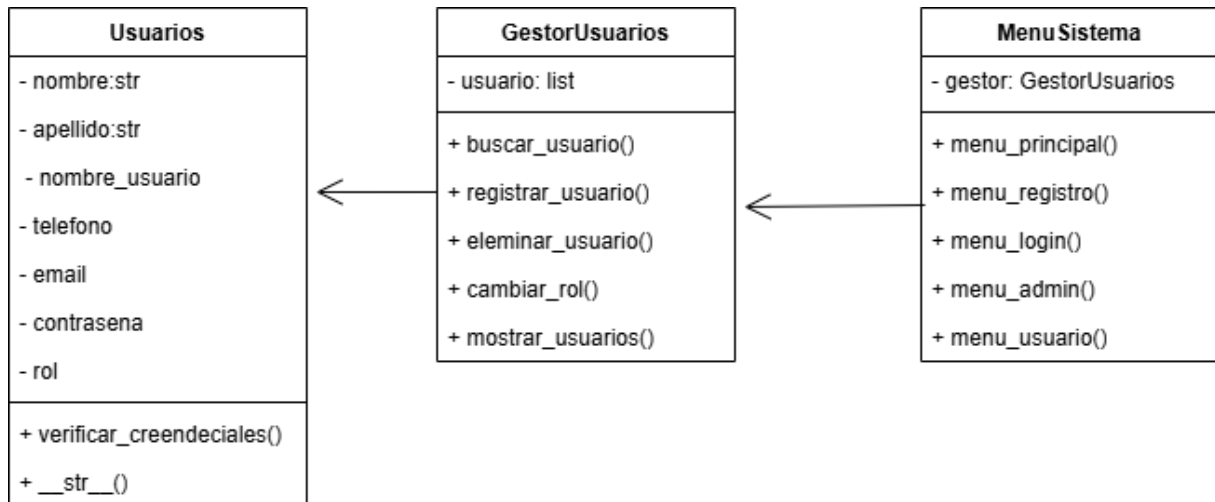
Usuarios

- nombre:str
- apellido:str
- nombre_usuario
- telefono
- email
- contrasena
- rol

+ verificar_creendeciales()
+ __str__()

GestorUsuarios

- usuario: list

+ buscar_usuario()
+ registrar_usuario()
+ eleminar_usuario()
+ cambiar_rol()
+ mostrar_usuarios()

MenuSistema

- gestor: GestorUsuarios

+ menu_principal()
+ menu_registro()
+ menu_login()
+ menu_admin()
+ menu_usuario()